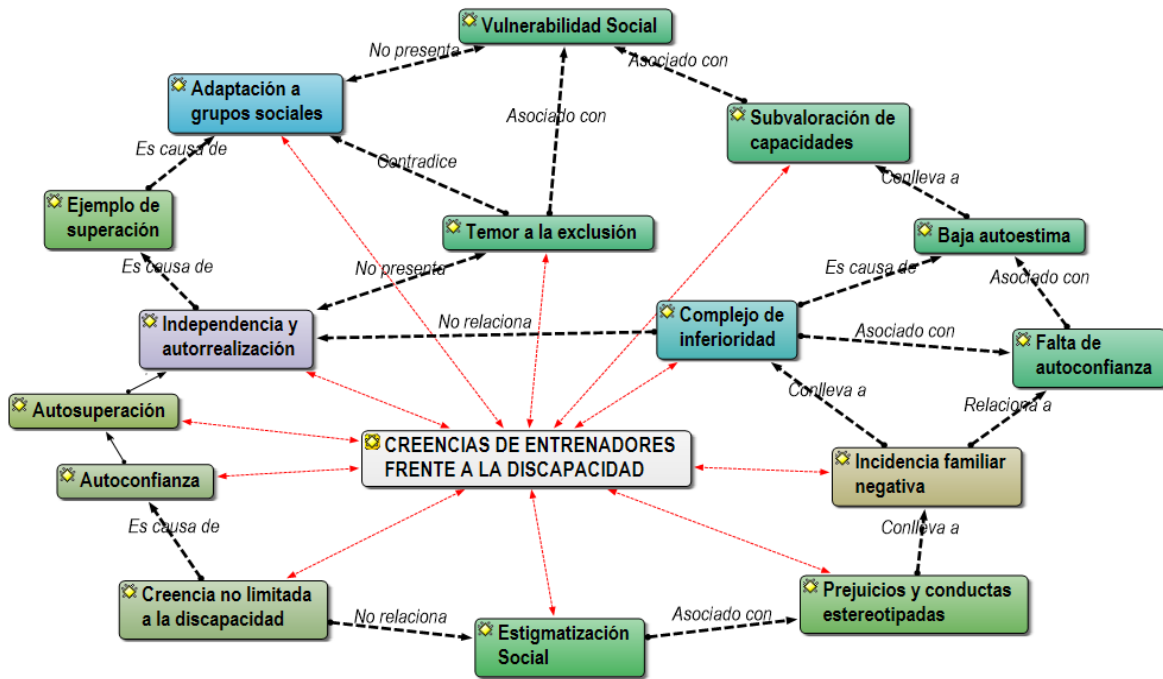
Vulnerabilidad Social

No presenta

Asociado con

Adaptación a grupos sociales

Asociado con

Subvaloración de capacidades

Es causa de

Contradice

Conlleva a

Ejemplo de superación

Temor a la exclusión

Baja autoestima

Es causa de

No presenta

Es causa de

Asociado con

Independencia y autorrealización

No relaciona

Complejo de inferioridad

Asociado con

Falta de autoconfianza

Autosuperación

Conlleva a

Relaciona a

CREENCIAS DE ENTRENADORES FRENTE A LA DISCAPACIDAD

Incidencia familiar negativa

Autoconfianza

Es causa de

Conlleva a

Creencia no limitada a la discapacidad

Prejuicios y conductas estereotipadas

No relaciona

Asociado con

Estigmatización Social